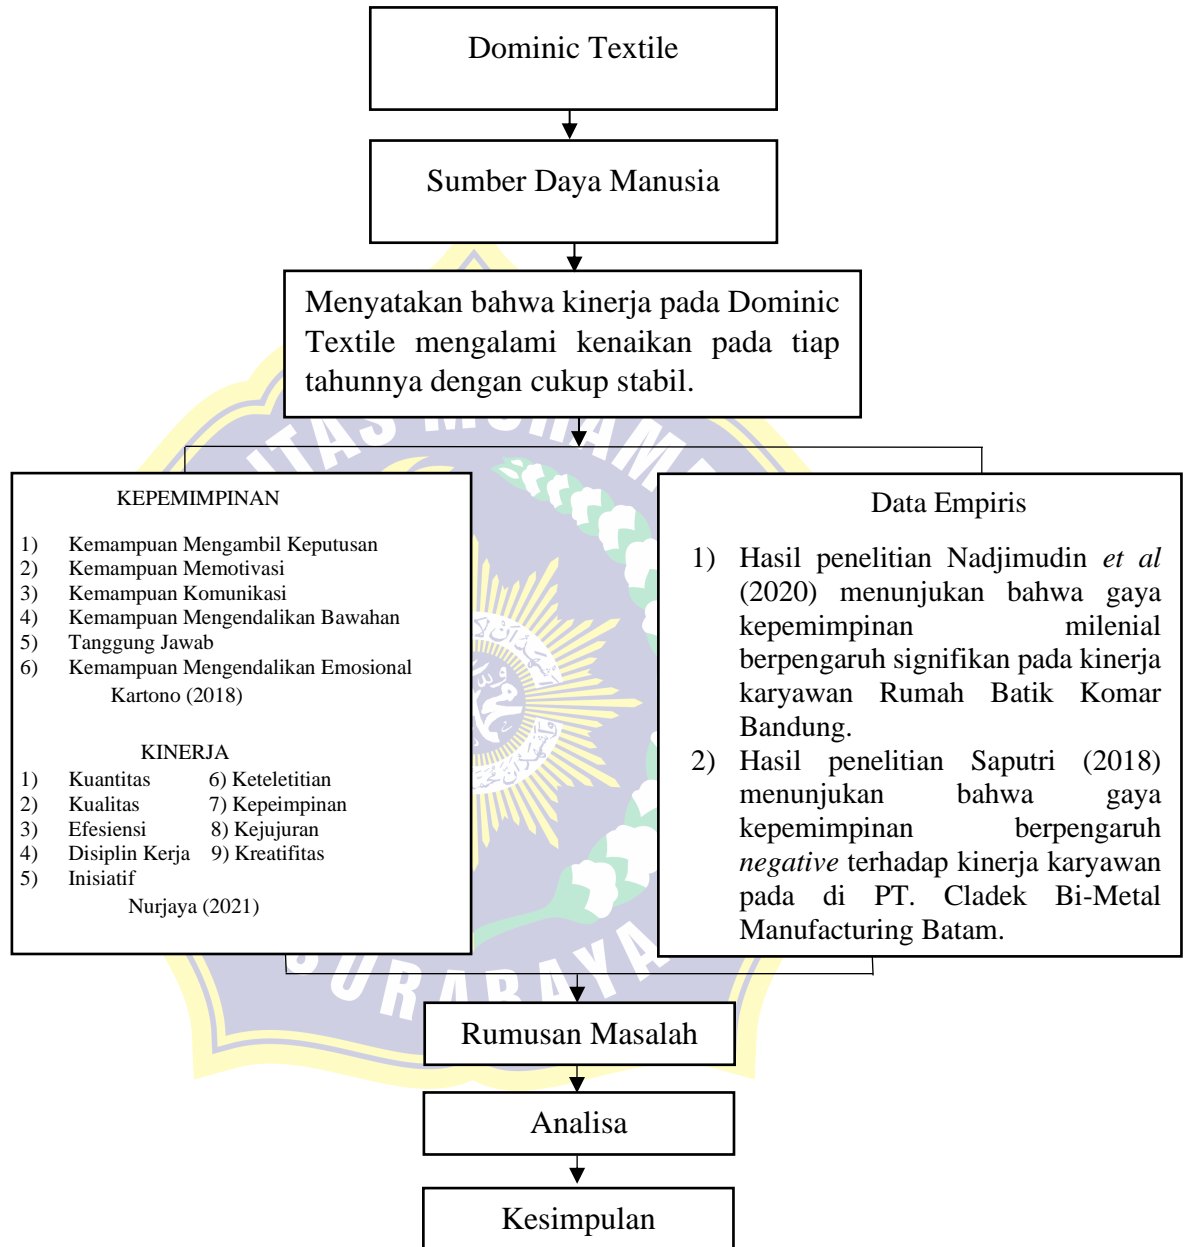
Dominic Textile

Sumber Daya Manusia

Menyatakan bahwa kinerja pada Dominic Textile mengalami kenaikan pada tiap tahunnya dengan cukup stabil.

KEPEMIMPINAN

1) Kemampuan Mengambil Keputusan
2) Kemampuan Memotivasi
3) Kemampuan Komunikasi
4) Kemampuan Mengendalikan Bawahan
5) Tanggung Jawab
6) Kemampuan Mengendalikan Emosional
Kartono (2018)

KINERJA
1) Kuantitas
2) Kualitas
3) Efesiensi
4) Disiplin Kerja
5) Inisiatif
6) Keteletitian
7) Kepeimpinan
8) Kejujuran
9) Kreatifitas
Nurjaya (2021)

Data Empiris

1) Hasil penelitian Nadjimudin *et al* (2020) menunjukan bahwa gaya kepemimpinan milenial berpengaruh signifikan pada kinerja karyawan Rumah Batik Komar Bandung.
2) Hasil penelitian Saputri (2018) menunjukan bahwa gaya kepemimpinan berpengaruh *negative* terhadap kinerja karyawan pada di PT. Cladek Bi-Metal Manufacturing Batam.

Rumusan Masalah

Analisa

Kesimpulan